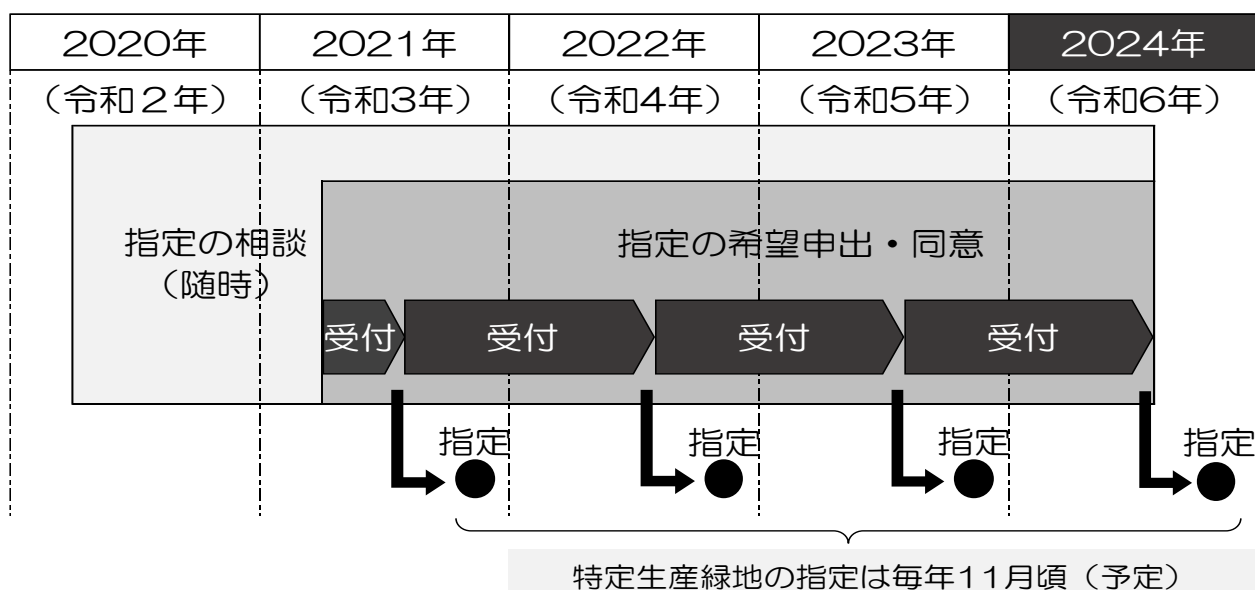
| 2020年 | 2021年 | 2022年 | 2023年 | 2024年 |
|---|---|---|---|---|
| （令和２年） | （令和3年） | （令和4年） | （令和5年） | （令和6年） |

指定の相談（随時）

指定の希望申出・同意

受付

受付

受付

受付

指定

指定

指定

指定

特定生産緑地の指定は毎年11月頃（予定）